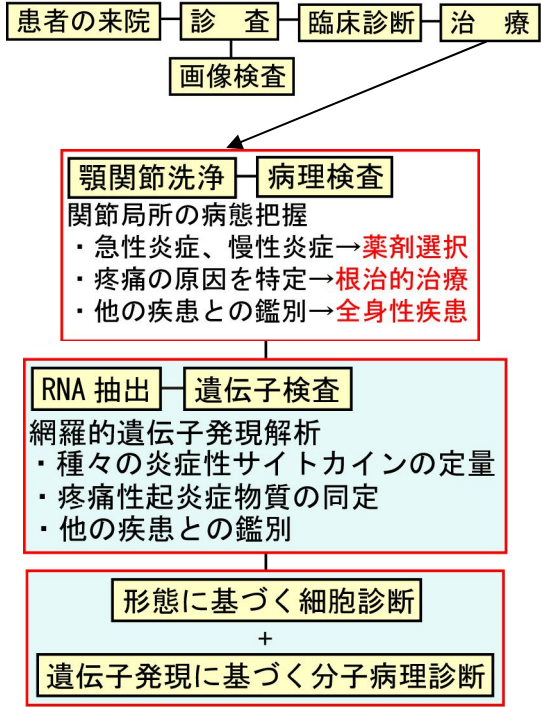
患者の来院
診　査
臨床診断
治　療
画像検査

顎関節洗浄
病理検査
関節局所の病態把握
・急性炎症、慢性炎症→薬剤選択
・疼痛の原因を特定→根治的治療
・他の疾患との鑑別→全身性疾患

RNA 抽出
遺伝子検査
網羅的遺伝子発現解析
・種々の炎症性サイトカインの定量
・疼痛性起炎症物質の同定
・他の疾患との鑑別

形態に基づく細胞診断
+
遺伝子発現に基づく分子病理診断